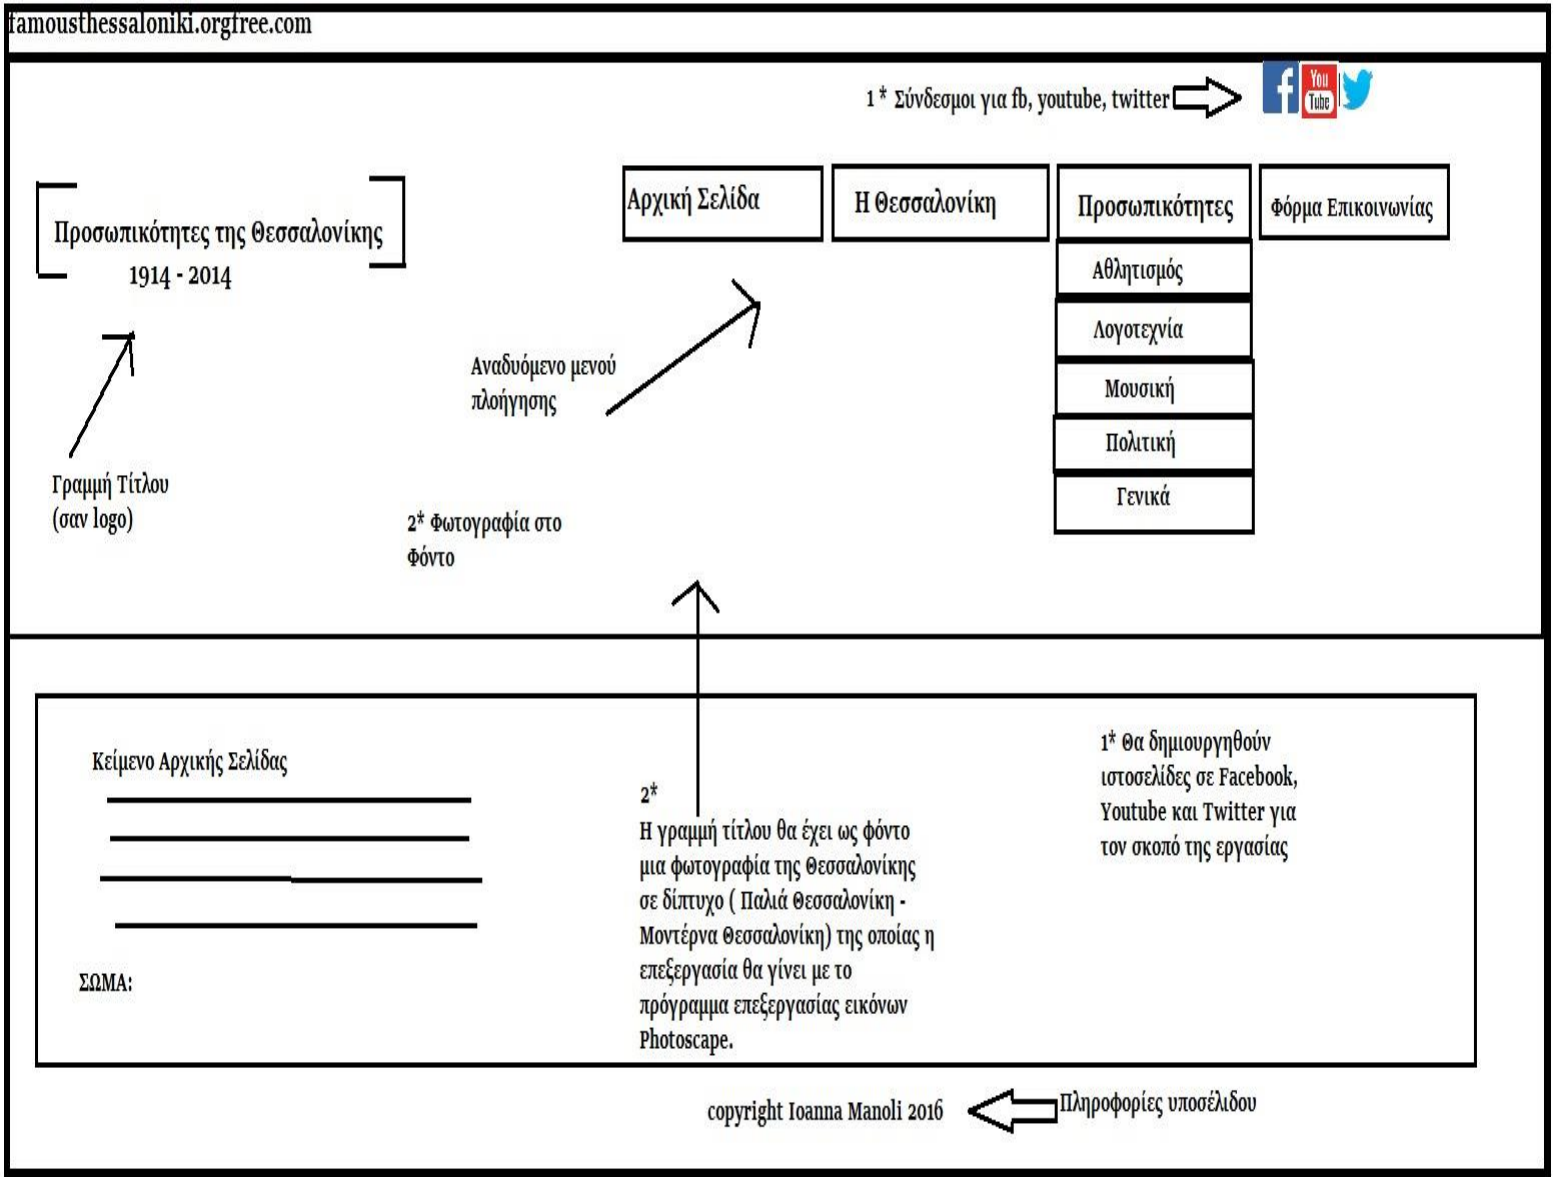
famousthessaloniki.orgfree.com

1 * Σύνδεσμοι για fb, youtube, twitter

You Tube

Προσωπικότητες της Θεσσαλονίκης
1914 - 2014

Αρχική Σελίδα

Η Θεσσαλονίκη

Προσωπικότητες

Φόρμα Επικοινωνίας

Αθλητισμός

Λογοτεχνία

Μουσική

Πολιτική

Γενικά

Αναδυόμενο μενού πλοήγησης

Γραμμή Τίτλου (σαν logo)

2* Φωτογραφία στο Φόντο

Κείμενο Αρχικής Σελίδας

ΣΩΜΑ:

2*
Η γραμμή τίτλου θα έχει ως φόντο μια φωτογραφία της Θεσσαλονίκης σε δίπτυχο ( Παλιά Θεσσαλονίκη - Μοντέρνα Θεσσαλονίκη) της οποίας η επεξεργασία θα γίνει με το πρόγραμμα επεξεργασίας εικόνων Photoscape.

1* Θα δημιουργηθούν ιστοσελίδες σε Facebook, Youtube και Twitter για τον σκοπό της εργασίας

copyright Ioanna Manoli 2016

Πληροφορίες υποσέλιδου